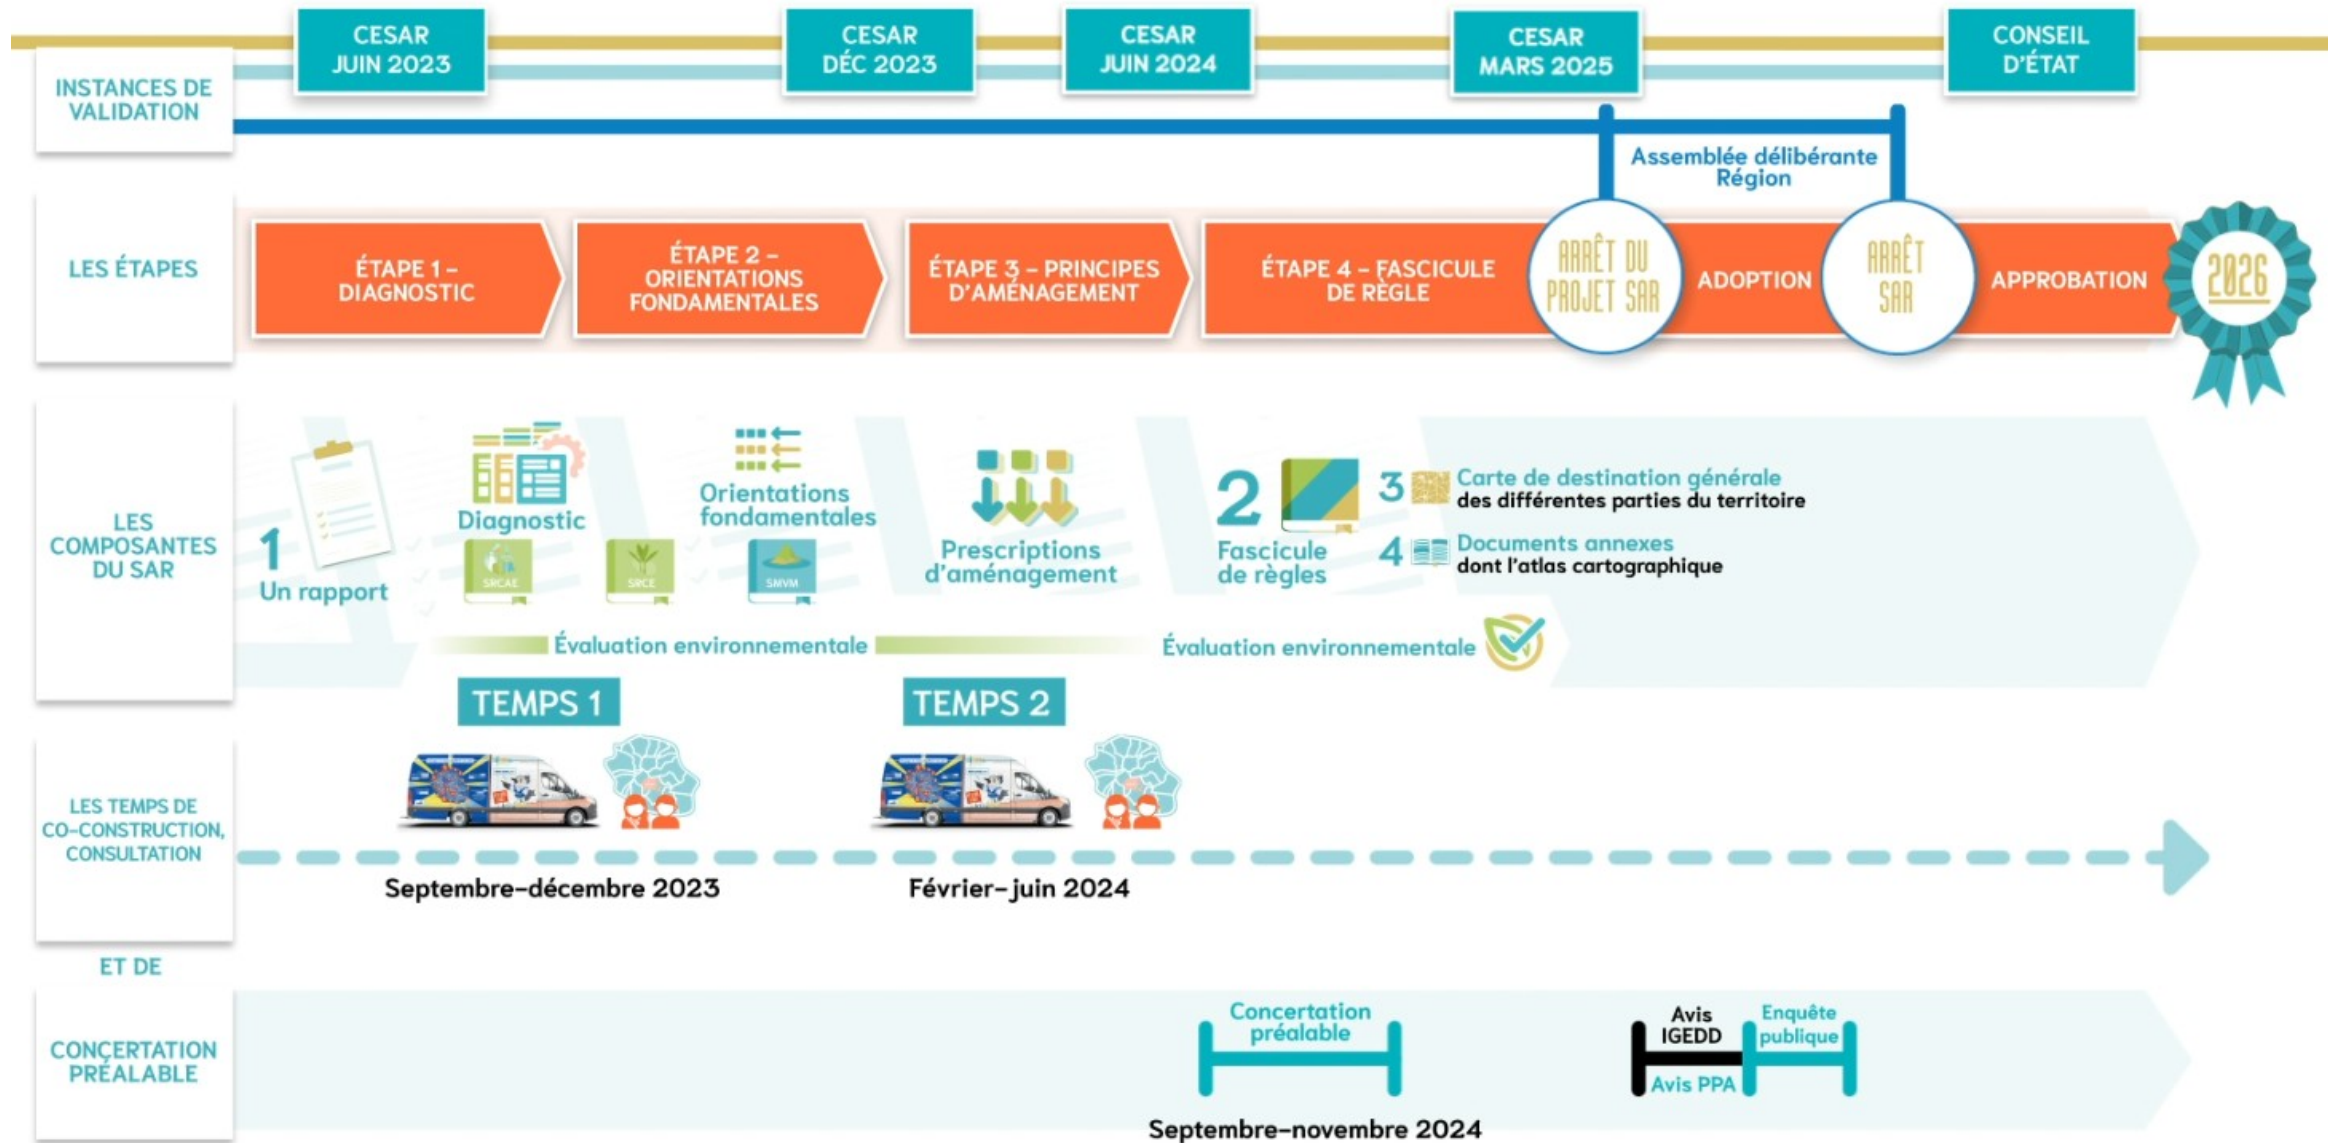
INSTANCES DE VALIDATION

CESAR JUIN 2023

CESAR DÉC 2023

CESAR JUIN 2024

CESAR MARS 2025

CONSEIL D'ÉTAT

Assemblée délibérante Région

LES ÉTAPES

ÉTAPE 1 – DIAGNOSTIC

ÉTAPE 2 – ORIENTATIONS FONDAMENTALES

ÉTAPE 3 – PRINCIPES D'AMÉNAGEMENT

ÉTAPE 4 – FASCICULE DE RÈGLE

ARRÊT DU PROJET SAR

ADOPTION

ARRÊT SAR

APPROBATION

2026

LES COMPOSANTES DU SAR

1 Un rapport

Diagnostic

SRCAE

SRCE

SMVM

Orientations fondamentales

Prescriptions d'aménagement

2 Fascicule de règles

3 Carte de destination générale des différentes parties du territoire

4 Documents annexes dont l'atlas cartographique

Évaluation environnementale

Évaluation environnementale

LES TEMPS DE CO-CONSTRUCTION, CONSULTATION

TEMPS 1

TEMPS 2

Septembre–décembre 2023

Février–juin 2024

ET DE

CONCERTATION PRÉALABLE

Concertation préalable

Septembre–novembre 2024

Avis IGEDD

Avis PPA

Enquête publique